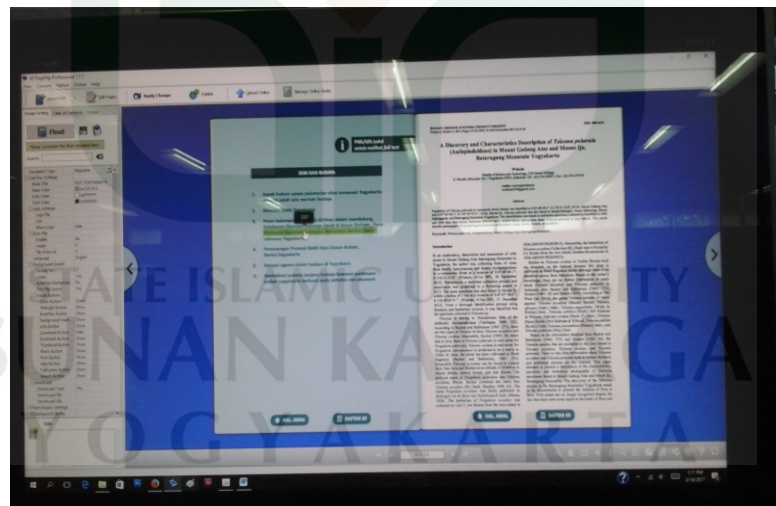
Apply Change

Fixed

TEMA DAN RUMUSAN

Pilih/klik judul untuk melihat full teks

A Discovery and Characteristics Description of Tolcoma pulmulie (Aselepiadaceae) in Mount Gadung Ayu and Mount Ijo, Baturagung Mountain Yogyakarta

Introduction

HAL. AWAL

DAFTAR ISI

STATE ISLAMIC UNIVERSITY
SUNAN KALIJAGA
YOGYAKARTA